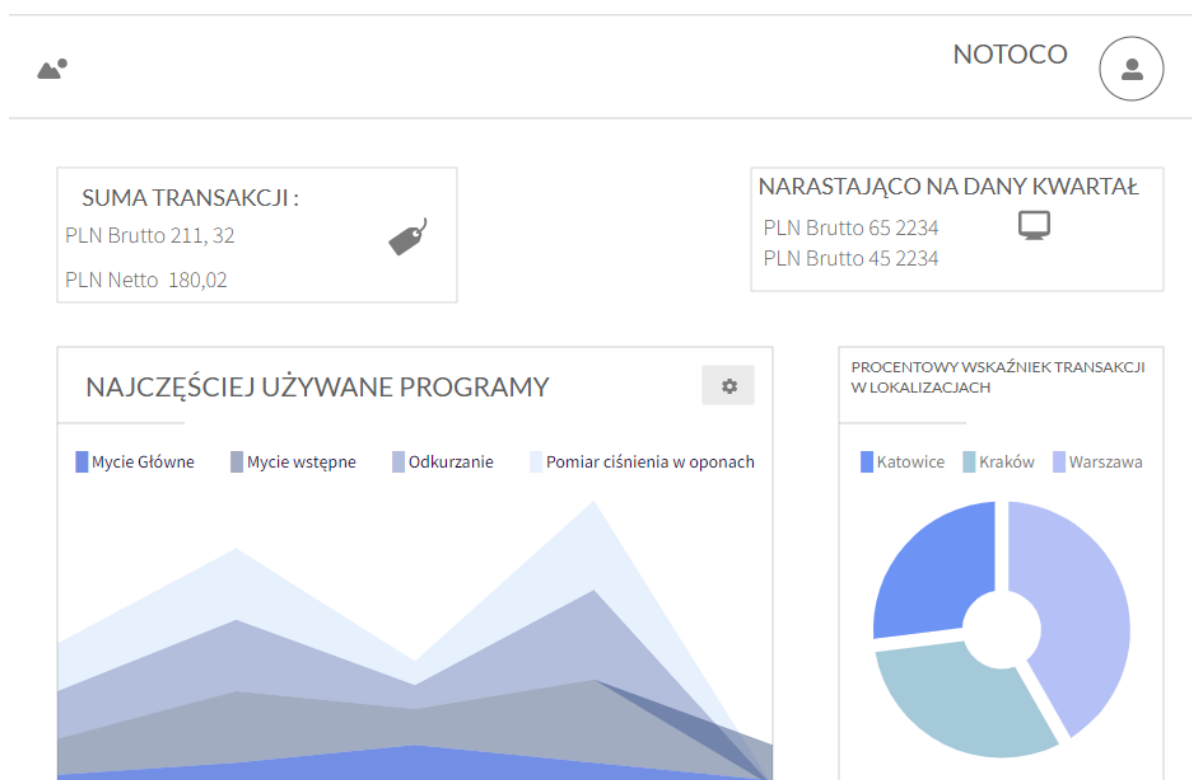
NOTOCO

SUMA TRANSAKCJI :
PLN Brutto 211, 32
PLN Netto 180,02

NARASTAJĄCO NA DANY KWARTAŁ
PLN Brutto 65 2234
PLN Brutto 45 2234

NAJCZĘŚCIEJ UŻYWANE PROGRAMY

Mycie Główne
Mycie wstępne
Odkurzanie
Pomiar ciśnienia w oponach

PROCENTOWY WSKAŹNIEK TRANSAKCJI W LOKALIZACJACH

Katowice
Kraków
Warszawa